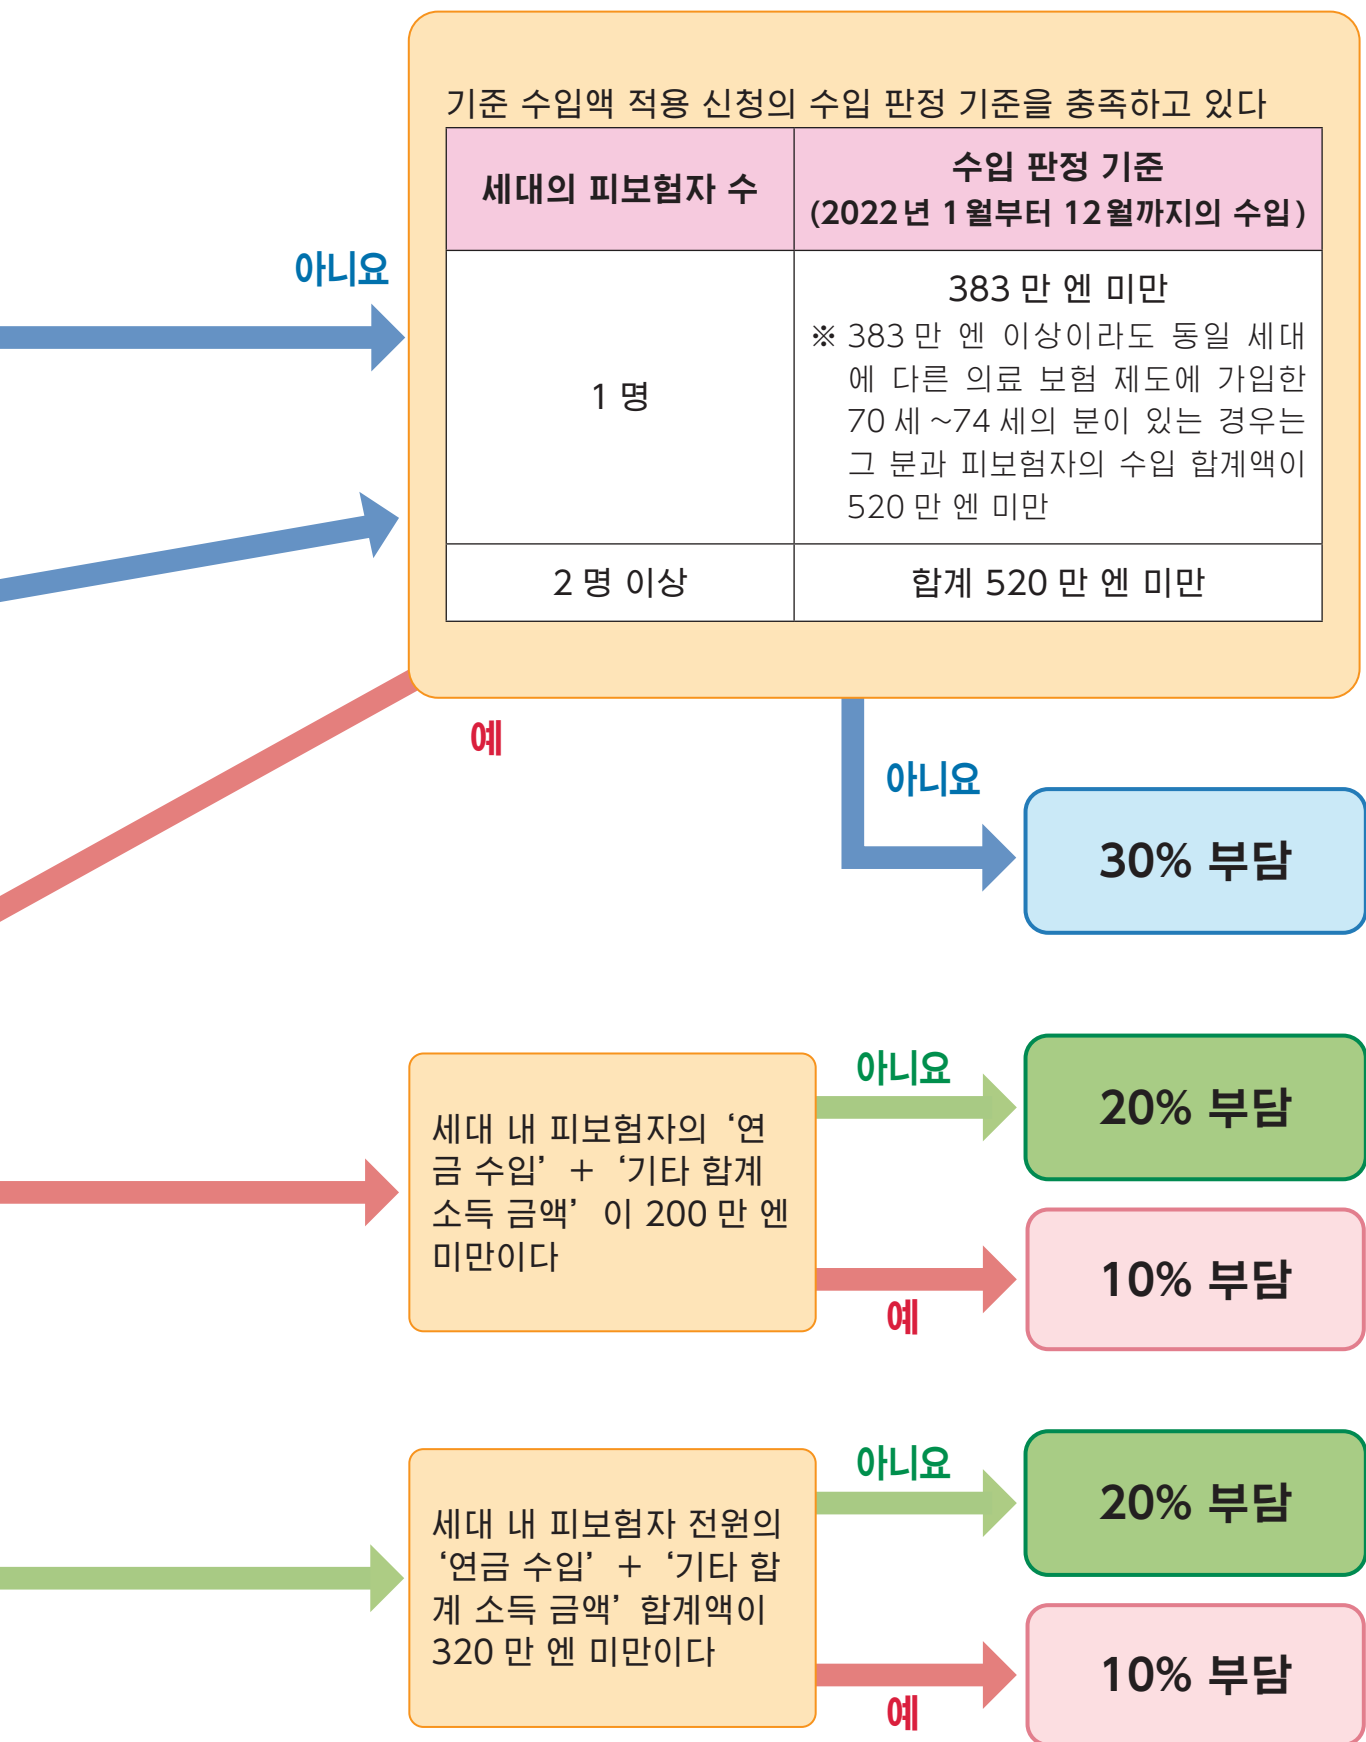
기준 수입액 적용 신청의 수입 판정 기준을 충족하고 있다

| 세대의 피보험자 수 | 수입 판정 기준 (2022년 1월부터 12월까지의 수입) |
|---|---|
| 1 명 | 383 만 엔 미만<br>※ 383 만 엔 이상이라도 동일 세대에 다른 의료 보험 제도에 가입한 70 세 ~74 세의 분이 있는 경우는 그 분과 피보험자의 수입 합계액이 520 만 엔 미만 |
| 2 명 이상 | 합계 520 만 엔 미만 |

아니요

예

아니요

30% 부담

세대 내 피보험자의 ‘연금 수입’ + ‘기타 합계 소득 금액’이 200 만 엔 미만이다

아니요

20% 부담

예

10% 부담

세대 내 피보험자 전원의 ‘연금 수입’ + ‘기타 합계 소득 금액’ 합계액이 320 만 엔 미만이다

아니요

20% 부담

예

10% 부담